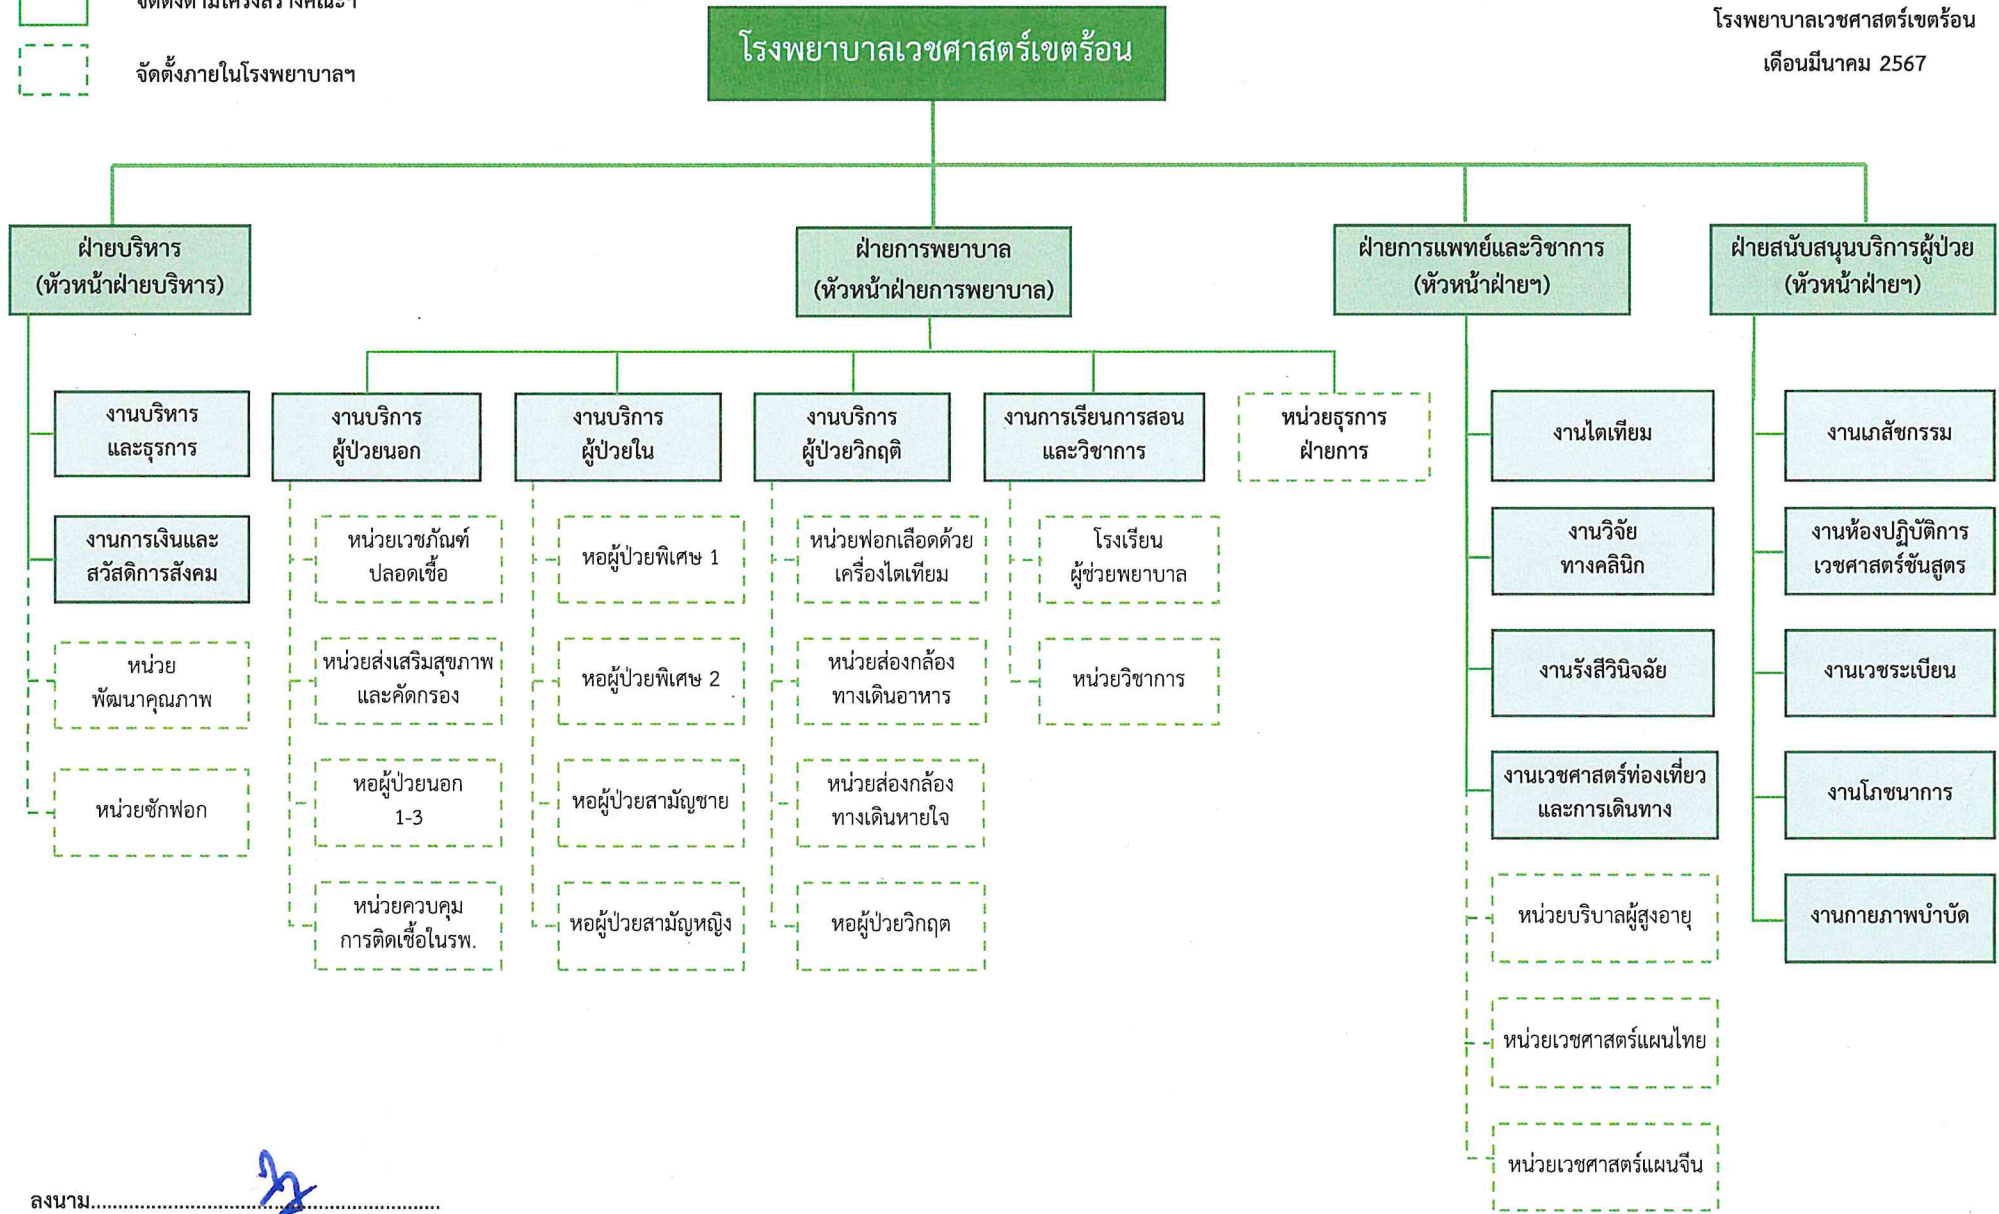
จัดตั้งตามโครงสร้างคณะฯ

จัดตั้งภายในโรงพยาบาลฯ

โรงพยาบาลเวชศาสตร์เขตร้อน

โรงพยาบาลเวชศาสตร์เขตร้อน
เดือนมีนาคม 2567

ฝ่ายบริหาร (หัวหน้าฝ่ายบริหาร)

งานบริหารและธุรการ

งานการเงินและสวัสดิการสังคม

หน่วยพัฒนาคุณภาพ

หน่วยซักฟอก

ฝ่ายการพยาบาล (หัวหน้าฝ่ายการพยาบาล)

งานบริการผู้ป่วยนอก

หน่วยเวชภัณฑ์ปลอดเชื้อ

หน่วยส่งเสริมสุขภาพและคัดกรอง

หอผู้ป่วยนอก 1-3

หน่วยควบคุมการติดเชื้อในรพ.

งานบริการผู้ป่วยใน

หอผู้ป่วยพิเศษ 1

หอผู้ป่วยพิเศษ 2

หอผู้ป่วยสามัญชาย

หอผู้ป่วยสามัญหญิง

งานบริการผู้ป่วยวิกฤติ

หน่วยฟอกเลือดด้วยเครื่องไตเทียม

หน่วยส่องกล้องทางเดินอาหาร

หน่วยส่องกล้องทางเดินหายใจ

หอผู้ป่วยวิกฤต

งานการเรียนการสอนและวิชาการ

โรงเรียนผู้ช่วยพยาบาล

หน่วยวิชาการ

หน่วยธุรการฝ่ายการ

ฝ่ายการแพทย์และวิชาการ (หัวหน้าฝ่ายฯ)

งานไตเทียม

งานวิจัยทางคลินิก

งานรังสีวินิจฉัย

งานเวชศาสตร์ท่องเที่ยวและการเดินทาง

หน่วยบริบาลผู้สูงอายุ

หน่วยเวชศาสตร์แผนไทย

หน่วยเวชศาสตร์แผนจีน

ฝ่ายสนับสนุนบริการผู้ป่วย (หัวหน้าฝ่ายฯ)

งานเภสัชกรรม

งานห้องปฏิบัติการเวชศาสตร์ชันสูตร

งานเวชระเบียน

งานโภชนาการ

งานกายภาพบำบัด

ลงนาม.............................................................